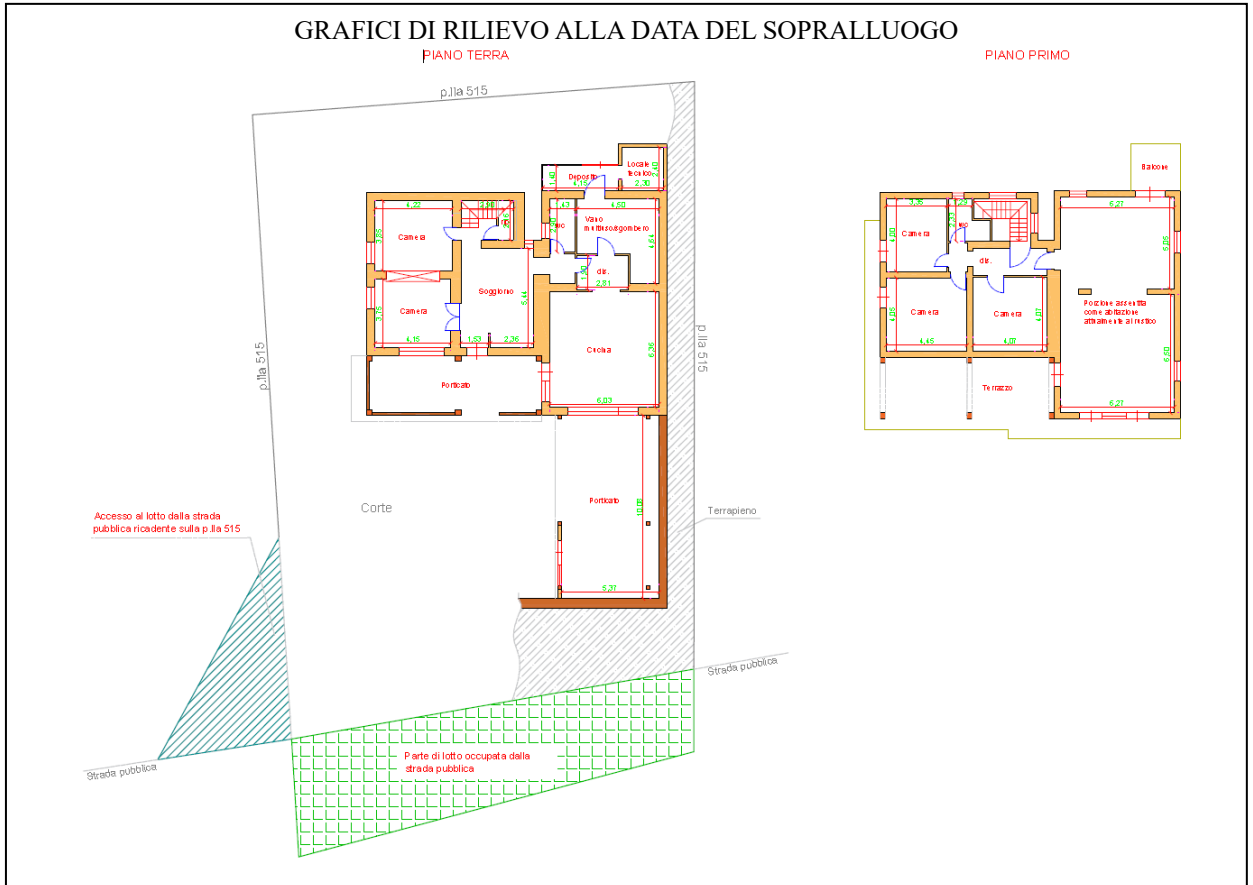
GRAFICI DI RILIEVO ALLA DATA DEL SOPRALLUOGO

PIANO TERRA

PIANO PRIMO

p.lla 515

Deposito
4,15
Locale tecnico
2,38

6,22
2,88
Camera
3,88
Vano multiuso/sgombero
4,63
wc
dis.
2,81
Soggiorno
5,44
Camera
3,75
6,18
1,53
2,36
Cucina
6,36
Porticato
6,03

p.lla 515

p.lla 515

Porticato
10,00
5,28

Corte

Terrapieno

Accesso al lotto dalla strada pubblica ricadente sulla p.lla 515

Strada pubblica

Strada pubblica

Parte di lotto occupata dalla strada pubblica

Balcone
3,35
Camera
wc
dis.
5,27
Porzione assentita come abitazione attualmente al rustico
Camera
4,46
Camera
4,07
Terrazzo
5,27